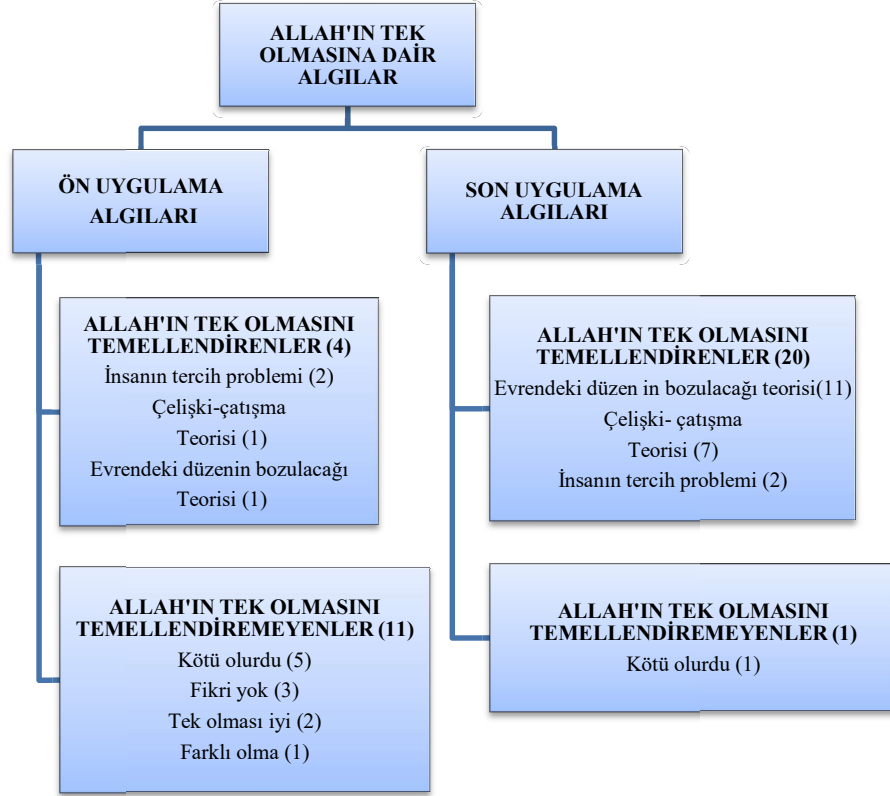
ALLAH'IN TEK OLMASINA DAİR ALGILAR

ÖN UYGULAMA ALGILARI

SON UYGULAMA ALGILARI

ALLAH'IN TEK OLMASINI TEMELLENDİRENLER (4)
İnsanın tercih problemi (2)
Çelişki-çatışma
Teorisi (1)
Evrendeki düzenin bozulacağı
Teorisi (1)

ALLAH'IN TEK OLMASINI TEMELLENDİREMEYENLER (11)
Kötü olurdu (5)
Fikri yok (3)
Tek olması iyi (2)
Farklı olma (1)

ALLAH'IN TEK OLMASINI TEMELLENDİRENLER (20)
Evrendeki düzen in bozulacağı teorisi(11)
Çelişki- çatışma
Teorisi (7)
İnsanın tercih problemi (2)

ALLAH'IN TEK OLMASINI TEMELLENDİREMEYENLER (1)
Kötü olurdu (1)